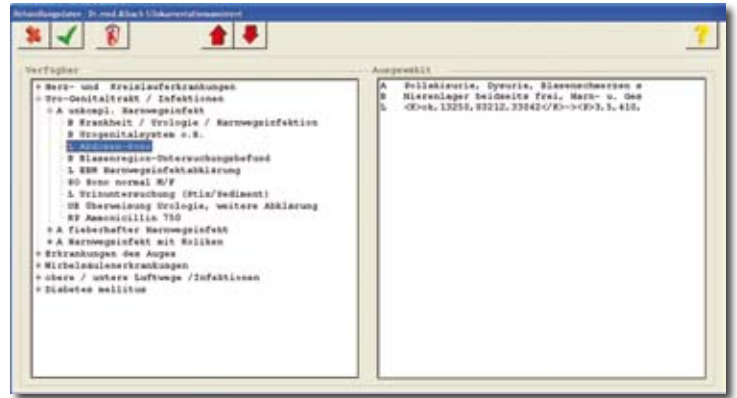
Behandlungsdaten Dr. med Albach Dokumentationsassistent

Verfügbar

+ Herz- und Kreislauferkrankungen
- Uro-Genitaltrakt / Infektionen
- A unkompl. Harnwegsinfekt
B Krankheit / Urologie / Harnwegsinfektion
B Urogenitalsystem o.B.
L Abdomen-Sono
B Blasenregion-Untersuchungsbefund
L EBM Harnwegsinfektabklärung
SO Sono normal M/F
L Urinuntersuchung (Stix/Sediment)
UE Überweisung Urologie, weitere Abklärung
RP Amoxicillin 750
+ A fieberhafter Harnwegsinfekt
+ A Harnwegsinfekt mit Koliken
+ Erkrankungen des Auges
+ Wirbelsäulenerkrankungen
+ obere / untere Luftwege /Infektionen
+ Diabetes mellitus

Ausgewählt

A Pollakisurie, Dysurie, Blasenschmerzen s
B Nierenlager beidseits frei, Harn- u. Ges
L <K>ok.13250,03212,33042</K>-><K>3.5.410.